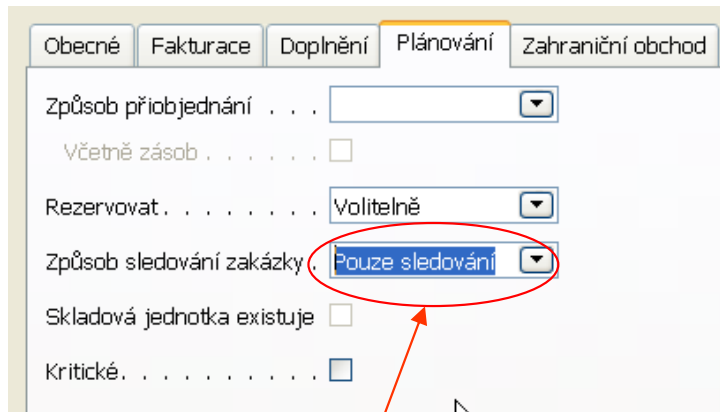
Obecné | Fakturace | Doplnění | Plánování | Zahraniční obchod

Způsob přiobjednání . . .

Včetně zásob . . . . . . .

Rezervovat . . . . . . . . . Volitelně

Způsob sledování zakázky . Pouze sledování

Skladová jednotka existuje

Kritické . . . . . . . . . . .